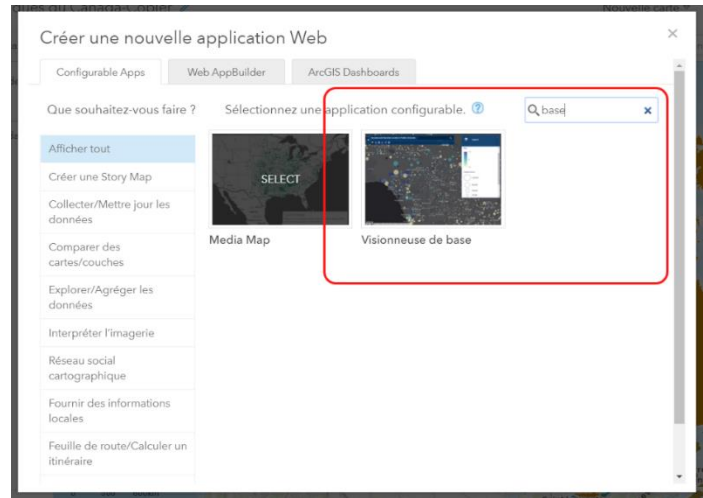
ques du Canada-Copier

Nouvelle carte

Créer une nouvelle application Web

×

Configurable Apps

Web AppBuilder

ArcGIS Dashboards

Que souhaitez-vous faire ?

Sélectionnez une application configurable.

base

×

Afficher tout

Créer une Story Map

Collecter/Mettre jour les données

Comparer des cartes/couches

Explorer/Agréger les données

Interpréter l'imagerie

Réseau social cartographique

Fournir des informations locales

Feuille de route/Calculer un itinéraire

SELECT

Media Map

Visionneuse de base